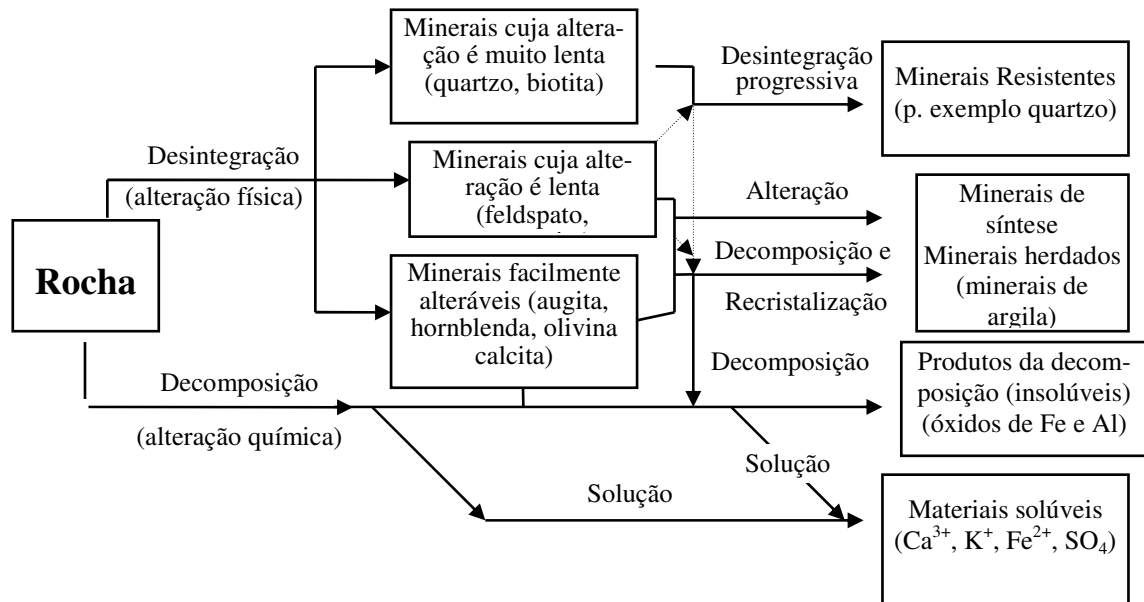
Rocha

Desintegração

(alteração física)

Decomposição

(alteração química)

Minerais cuja alteração é muito lenta (quartzo, biotita)

Minerais cuja alteração é lenta (feldspato, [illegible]

Minerais facilmente alteráveis (augita, hornblenda, olivina calcita)

Desintegração progressiva

Alteração

Decomposição e

Recristalização

Decomposição

Solução

Solução

Minerais Resistentes (p. exemplo quartzo)

Minerais de síntese
Minerais herdados (minerais de argila)

Produtos da decomposição (insolúveis) (óxidos de Fe e Al)

Materiais solúveis ($Ca^{3+}$, $K^{+}$, $Fe^{2+}$, $SO_4$)